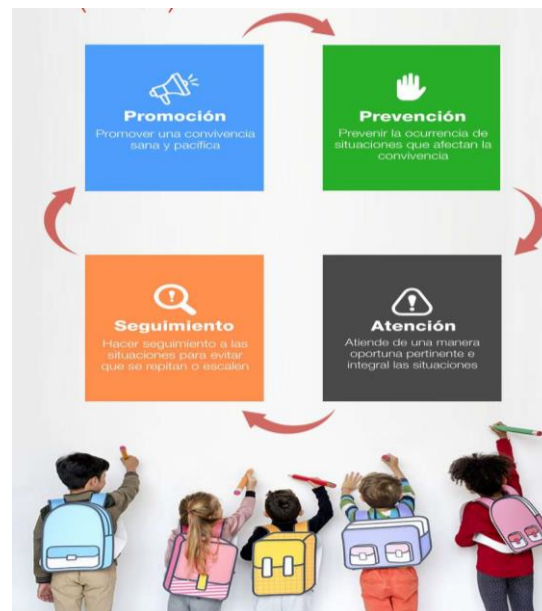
Promoción
Promover una convivencia sana y pacífica

Prevención
Prevenir la ocurrencia de situaciones que afectan la convivencia

Seguimiento
Hacer seguimiento a las situaciones para evitar que se repitan o escalen

Atención
Atiende de una manera oportuna pertinente e integral las situaciones